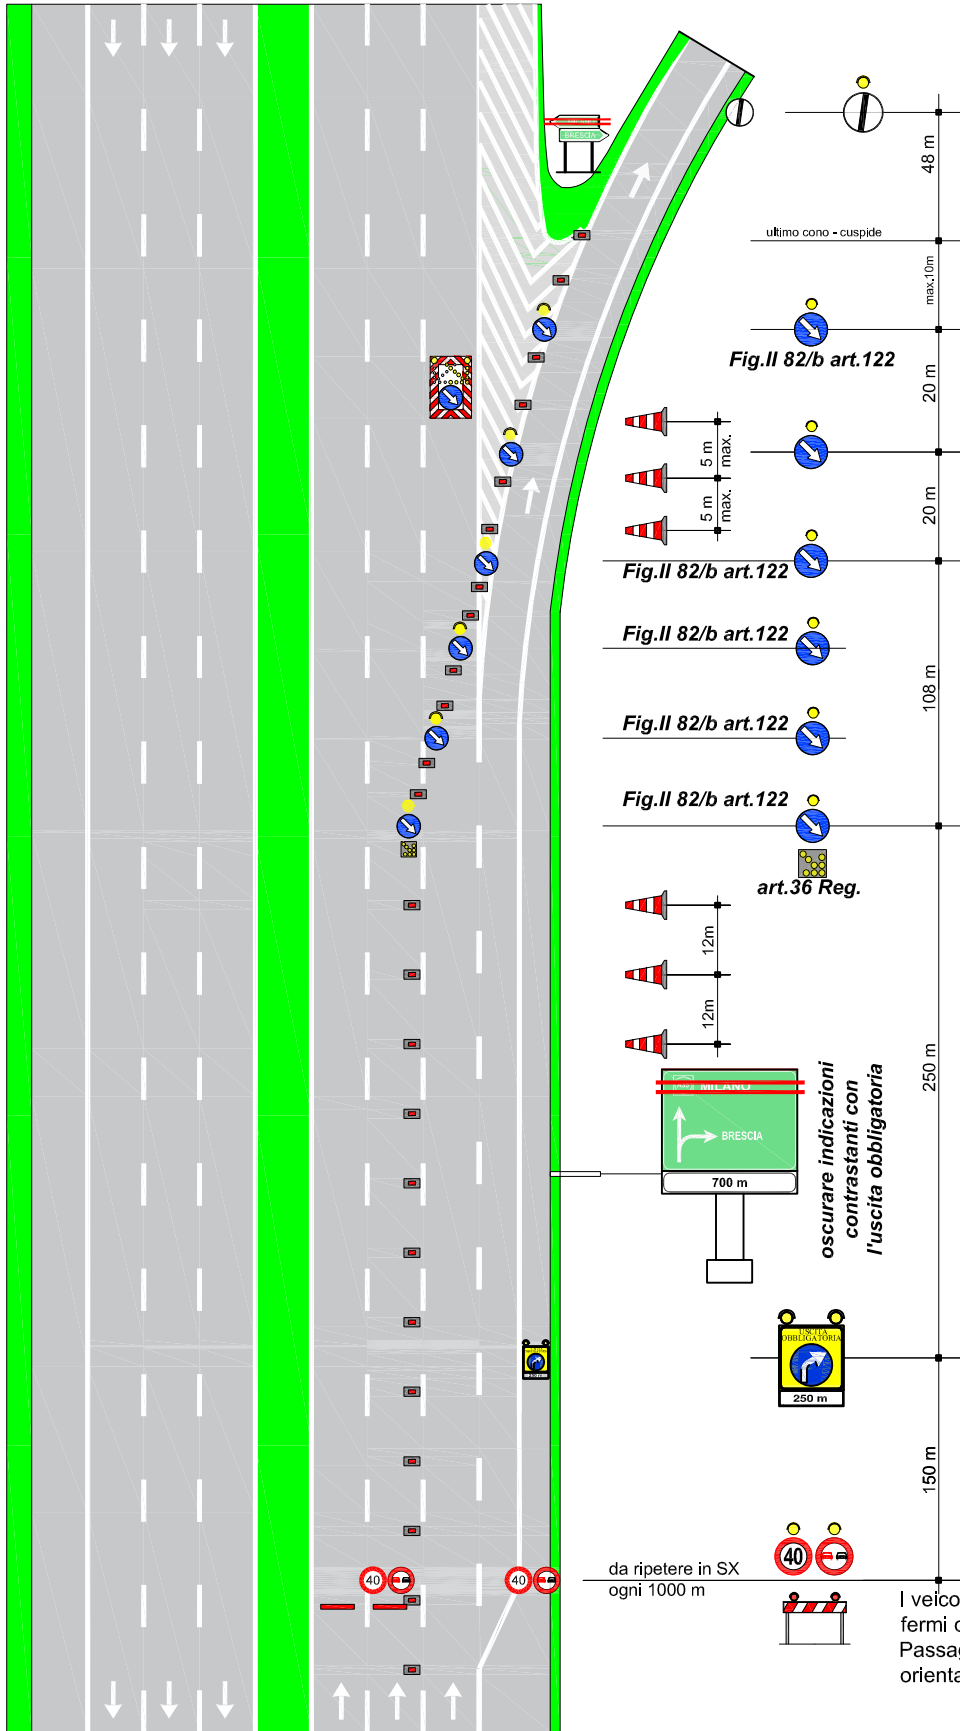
BRESCIA

48 m

ultimo cono - cuspide

max.10m

Fig.II 82/b art.122

20 m

5 m max.

5 m max.

20 m

Fig.II 82/b art.122

Fig.II 82/b art.122

108 m

Fig.II 82/b art.122

Fig.II 82/b art.122

art.36 Reg.

12m

12m

MILANO

BRESCIA

700 m

oscurare indicazioni contrastanti con l'uscita obbligatoria

250 m

USCITA OBBLIGATORIA

250 m

150 m

40

40

40

da ripetere in SX ogni 1000 m

I veico
fermi c
Passag
orienta